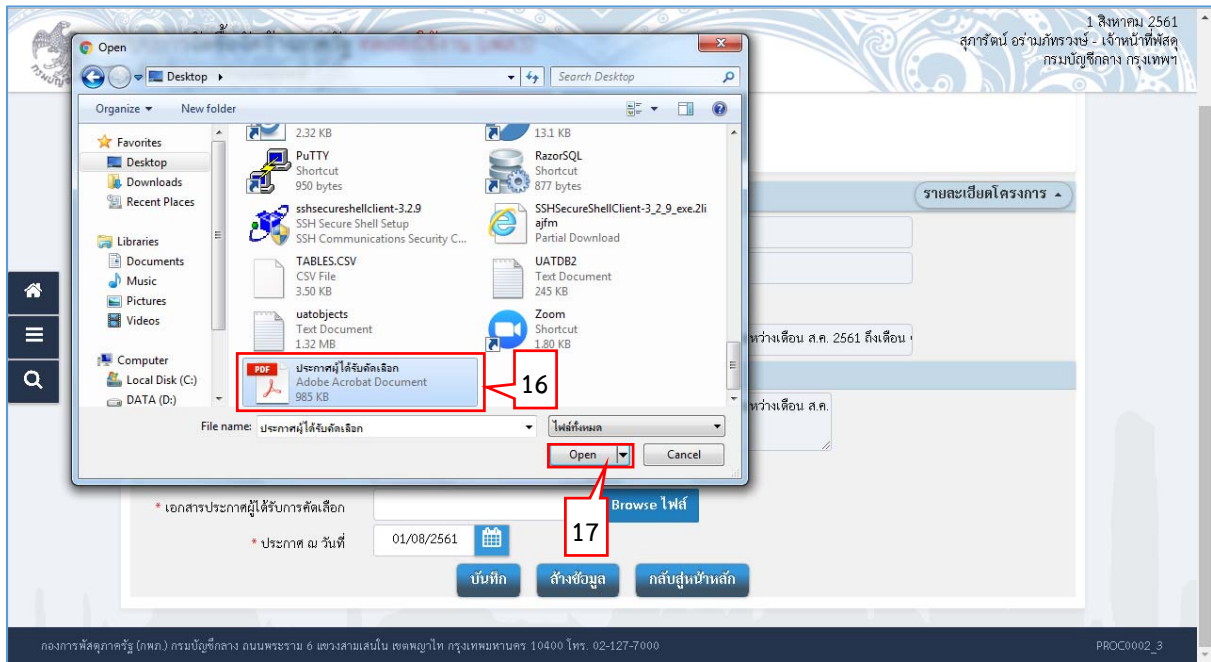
1 สิงหาคม 2561
สุภารัตน์ อร่ามภัทรวงษ์ - เจ้าหน้าที่พัสดุ
กรมบัญชีกลาง กรุงเทพฯ

Open

Desktop ▸

Search Desktop

Organize ▾ New folder

Favorites
Desktop
Downloads
Recent Places

Libraries
Documents
Music
Pictures
Videos

Computer
Local Disk (C:)
DATA (D:)

2.32 KB

13.1 KB

PuTTY
Shortcut
950 bytes

RazorSQL
Shortcut
877 bytes

sshsecureshellclient-3.2.9
SSH Secure Shell Setup
SSH Communications Security C...

SSHSecureShellClient-3_2_9_exe.2liajfm
Partial Download

TABLES.CSV
CSV File
3.50 KB

UATDB2
Text Document
245 KB

uatobjects
Text Document
1.32 MB

Zoom
Shortcut
1.80 KB

ประกาศผู้ได้รับคัดเลือก
Adobe Acrobat Document
985 KB

16

File name: ประกาศผู้ได้รับคัดเลือก

ไฟล์ทั้งหมด

Open

Cancel

17

รายละเอียดโครงการ ▴

หว่างเดือน ส.ค. 2561 ถึงเดือน

หว่างเดือน ส.ค.

* เอกสารประกาศผู้ได้รับการคัดเลือก

Browse ไฟล์

* ประกาศ ณ วันที่

01/08/2561

บันทึก

ล้างข้อมูล

กลับสู่หน้าหลัก

กองการพัสดุภาครัฐ (กพภ.) กรมบัญชีกลาง ถนนพระราม 6 แขวงสามเสนใน เขตพญาไท กรุงเทพมหานคร 10400 โทร. 02-127-7000

PROC0002_3